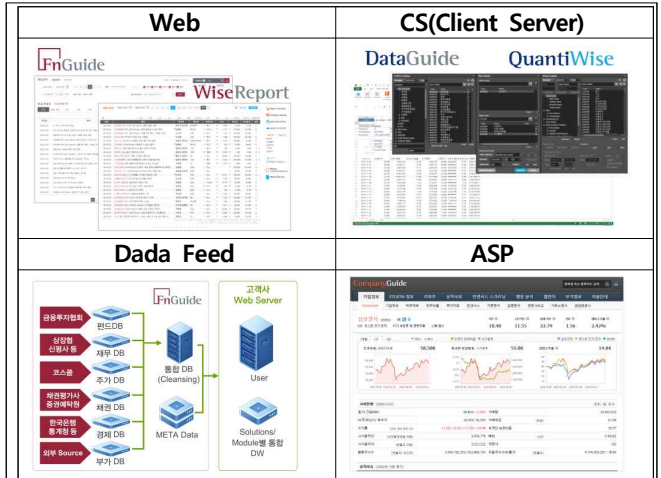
| Web | CS(Client Server) |
|---|---|
| FnGuide WiseReport | DataGuide QuantiWise |
| **Dada Feed** | **ASP** |
| 금융투자협회 상장협 신평사 등 코스콤 채권평가사 증권예탁원 한국은행 통계청 등 외부 Source 펀드DB 재무 DB 주가 DB 채권 DB 경제 DB 부가 DB FnGuide 통합 DB (Cleansing) META Data 고객사 Web Server User Solutions/ Module별 통합 DW | CompanyGuide |